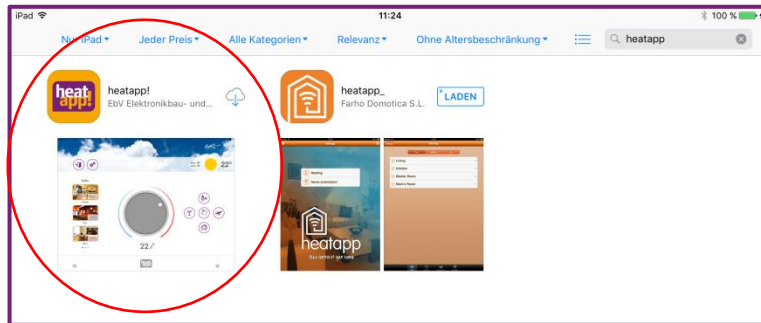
iPad
11:24
100 %
Nur iPad ▾ Jeder Preis ▾ Alle Kategorien ▾ Relevanz ▾ Ohne Altersbeschränkung ▾
heatapp
heat app!
heatapp!
EbV Elektronikbau- und...
heatapp_
Farho Domotica S.L.
LADEN
22°
22
Heating
Home automation
heatapp
Ceiling
Kitchen
Master Room
Mario's Room